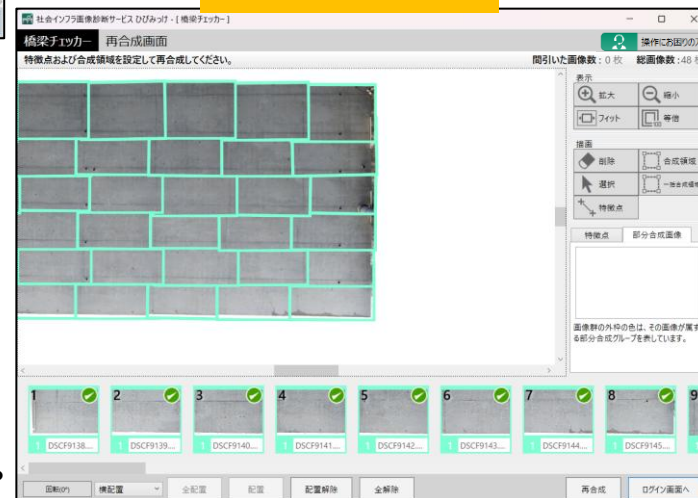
社会インフラ画像診断サービス ひびみっけ - [ 橋梁チェッカー ]

橋梁チェッカー 再合成画面

操作にお困りの方

特徴点および合成領域を設定して再合成してください。

間引いた画像数：0 枚 総画像数：48

表示

拡大

縮小

フィット

等倍

描画

削除

合成領域

選択

一括合成領域

特徴点

特徴点

部分合成画像

画像群の外枠の色は、その画像が属する部分合成グループを表しています。

1 DSCF9138...

2 DSCF9139...

3 DSCF9140...

4 DSCF9141...

5 DSCF9142...

6 DSCF9143...

7 DSCF9144...

8 DSCF9145...

回転(P)

横配置

全配置

配置

配置解除

全解除

再合成

ログイン画面へ